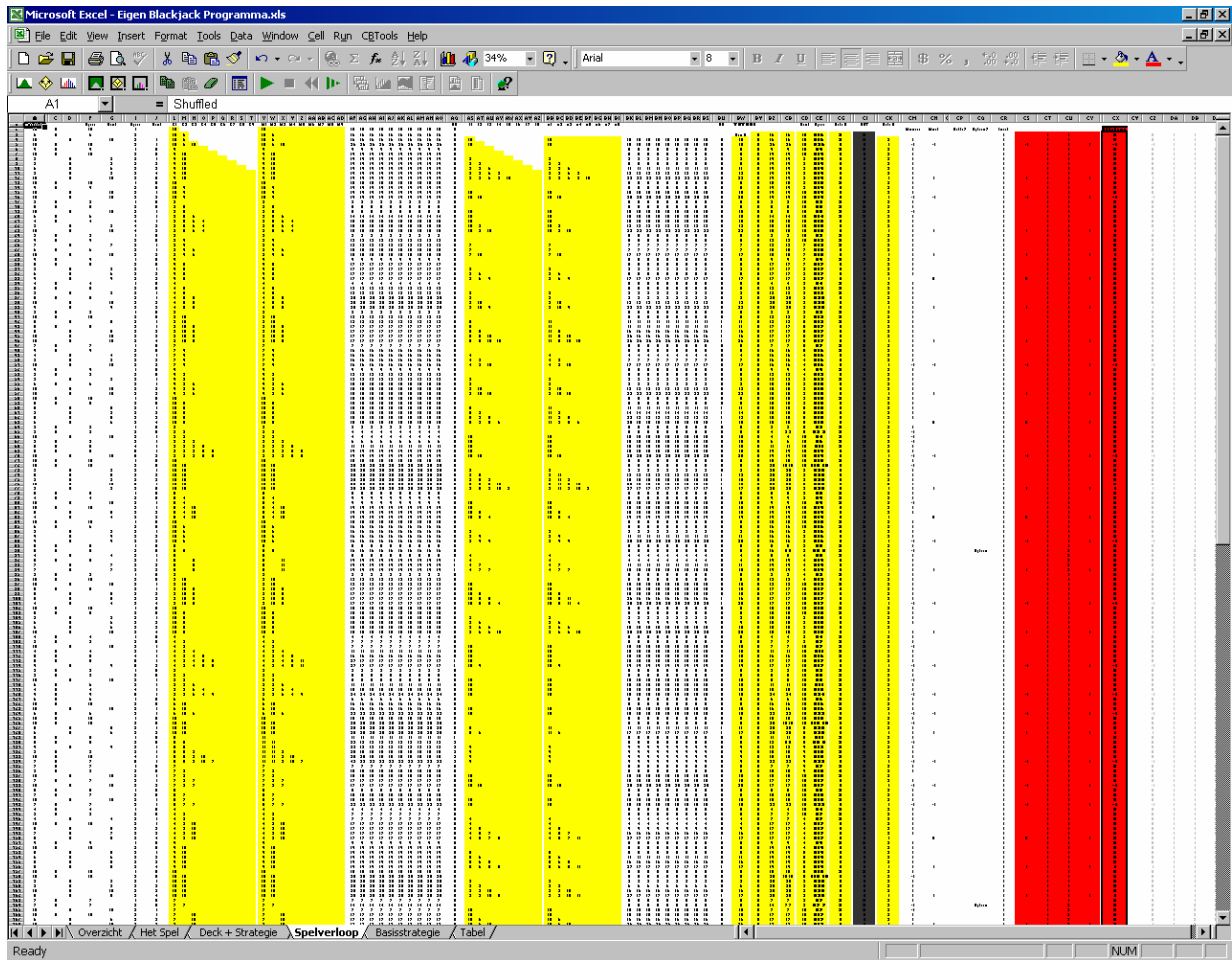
Microsoft Excel - Eigen Blackjack Programma.xls

File Edit View Insert Format Tools Data Window Cell Run CBTools Help

34%

Arial

8

A1

=

Shuffled

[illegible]

Overzicht

Het Spel

Deck + Strategie

Spelverloop

Basisstrategie

Tabel

Ready

NUM